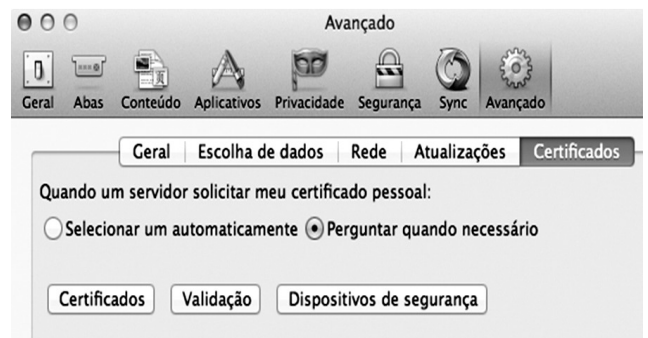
Avançado

Geral Abas Conteúdo Aplicativos Privacidade Segurança Sync Avançado

Geral | Escolha de dados | Rede | Atualizações | Certificados

Quando um servidor solicitar meu certificado pessoal:

Selecionar um automaticamente  Perguntar quando necessário

Certificados  Validação  Dispositivos de segurança